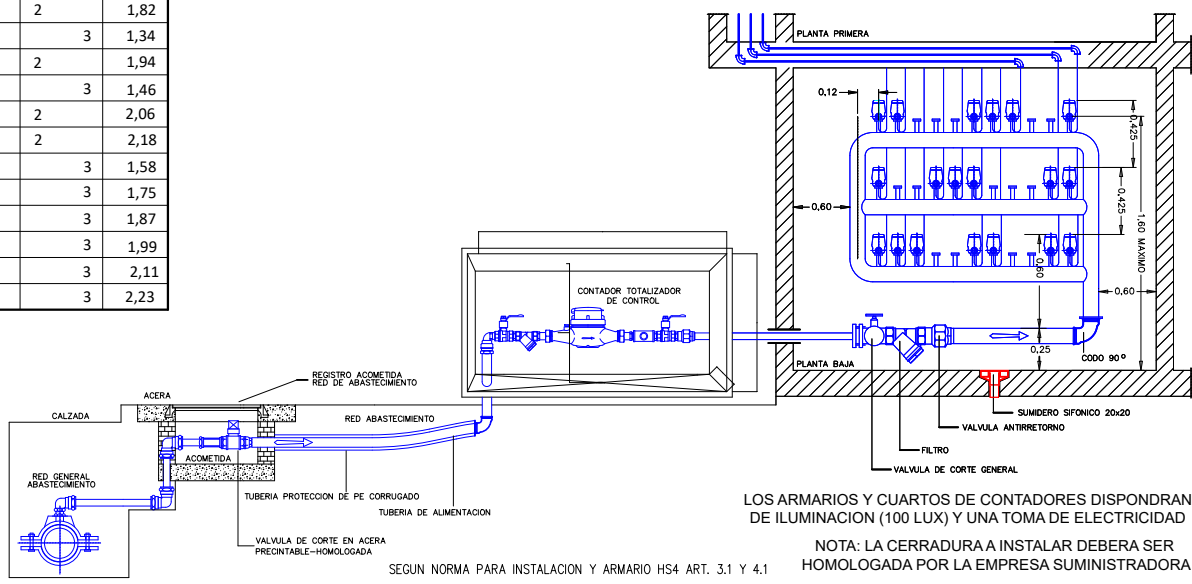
| 2 | | 1,82 |
|---|---|---|
| | 3 | 1,34 |
| 2 | | 1,94 |
| | 3 | 1,46 |
| 2 | | 2,06 |
| 2 | | 2,18 |
| | 3 | 1,58 |
| | 3 | 1,75 |
| | 3 | 1,87 |
| | 3 | 1,99 |
| | 3 | 2,11 |
| | 3 | 2,23 |

PLANTA PRIMERA

0,12

0,425

0,425

1,60 MAXIMO

0,60

0,60

0,60

CONTADOR TOTALIZADOR DE CONTROL

0,25

CODO 90º

PLANTA BAJA

REGISTRO ACOMETIDA RED DE ABASTECIMIENTO

ACERA

CALZADA

RED ABASTECIMIENTO

ACOMETIDA

RED GENERAL ABASTECIMIENTO

TUBERIA PROTECCION DE PE CORRUGADO

TUBERIA DE ALIMENTACION

VALVULA DE CORTE EN ACERA PRECINTABLE-HOMOLOGADA

SUMIDERO SIFONICO 20x20

VALVULA ANTIRRETORNO

FILTRO

VALVULA DE CORTE GENERAL

LOS ARMARIOS Y CUARTOS DE CONTADORES DISPONDRAN DE ILUMINACION (100 LUX) Y UNA TOMA DE ELECTRICIDAD

NOTA: LA CERRADURA A INSTALAR DEBERA SER HOMOLOGADA POR LA EMPRESA SUMINISTRADORA

SEGUN NORMA PARA INSTALACION Y ARMARIO HS4 ART. 3.1 Y 4.1